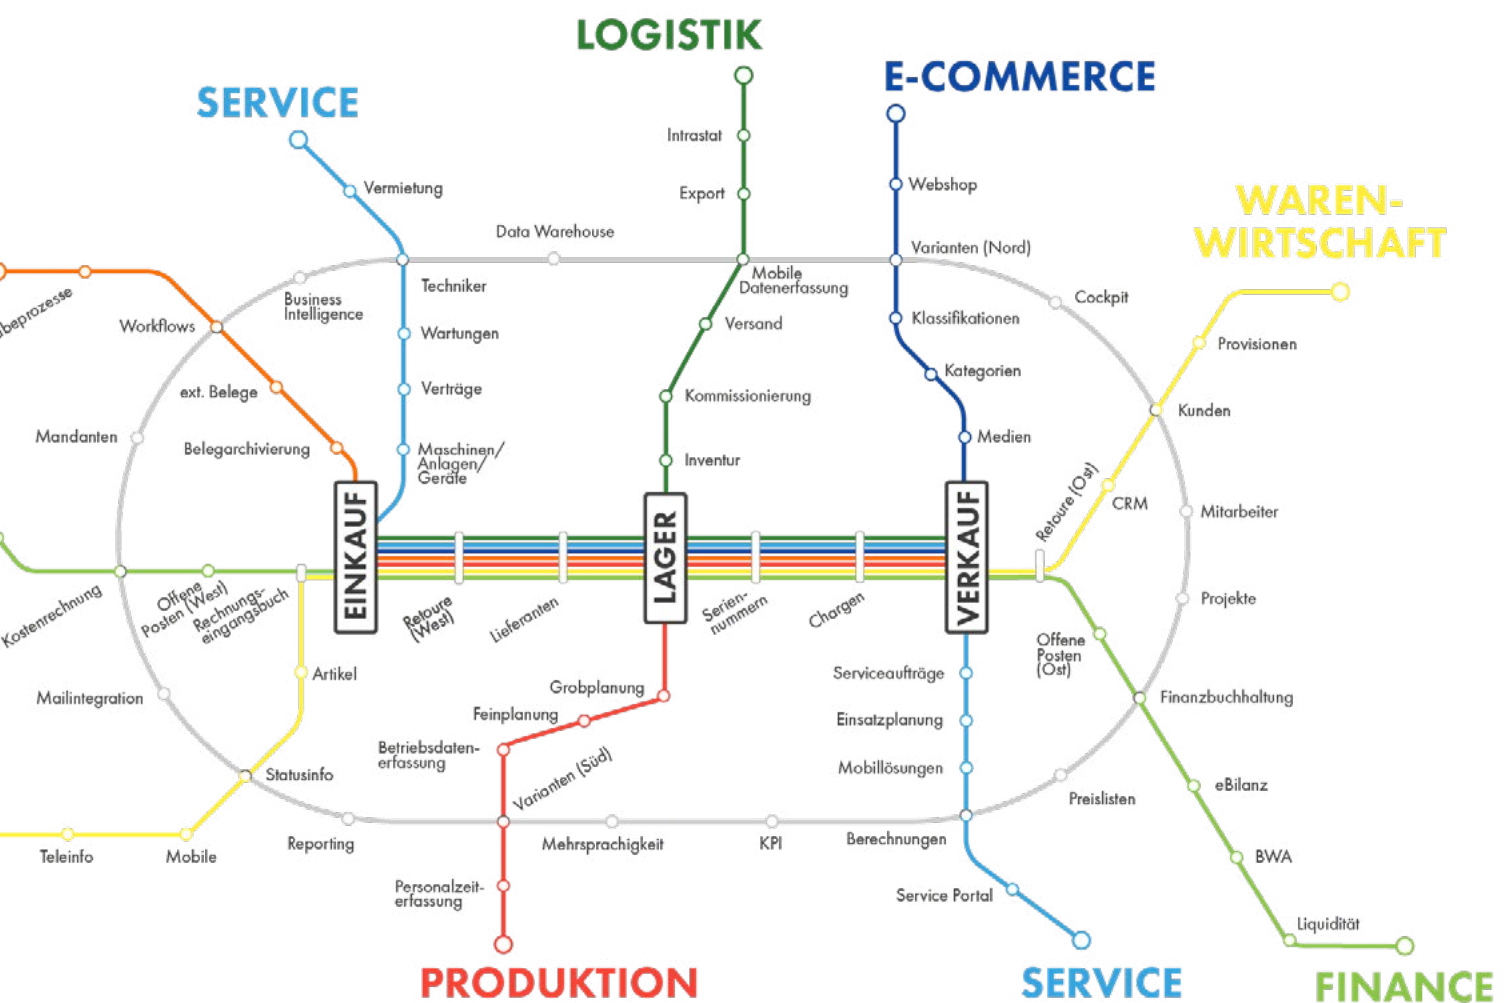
LOGISTIK

SERVICE

E-COMMERCE

WAREN-WIRTSCHAFT

Intrastat
Export
Vermietung
Webshop
Data Warehouse
Varianten (Nord)
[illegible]beprozesse
Workflows
Business Intelligence
Techniker
Mobile Datenerfassung
Cockpit
Versand
Klassifikationen
Provisionen
Wartungen
ext. Belege
Verträge
Kommissionierung
Kategorien
Kunden
Mandanten
Belegarchivierung
Maschinen/ Anlagen/ Geräte
Inventur
Medien
Retoure (Ost)
CRM
Mitarbeiter
EINKAUF
LAGER
VERKAUF
Kostenrechnung
Offene Posten (West)
Rechnungseingangsbuch
Retoure (West)
Lieferanten
Seriennummern
Chargen
Projekte
Offene Posten (Ost)
Artikel
Grobplanung
Serviceaufträge
Mailintegration
Finanzbuchhaltung
Feinplanung
Einsatzplanung
Betriebsdatenerfassung
Varianten (Süd)
Mobillösungen
Statusinfo
Preislisten
eBilanz
Teleinfo
Mobile
Reporting
Mehrsprachigkeit
KPI
Berechnungen
BWA
Personalzeiterfassung
Service Portal
Liquidität

PRODUKTION

SERVICE

FINANCE